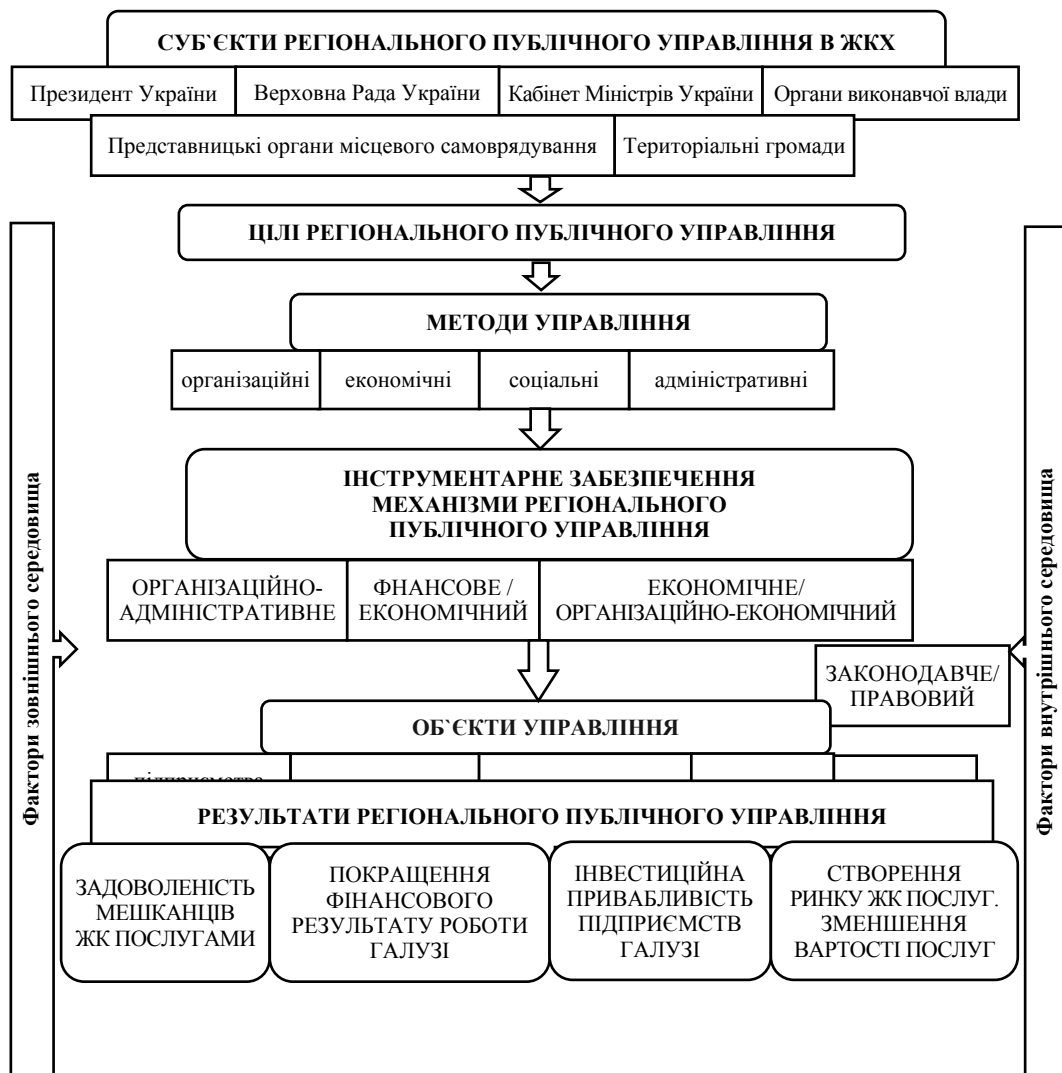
СУБ`ЄКТИ РЕГІОНАЛЬНОГО ПУБЛІЧНОГО УПРАВЛІННЯ В ЖКХ

Президент України | Верховна Рада України | Кабінет Міністрів України | Органи виконавчої влади

Представницькі органи місцевого самоврядування | Територіальні громади

ЦІЛІ РЕГІОНАЛЬНОГО ПУБЛІЧНОГО УПРАВЛІННЯ

МЕТОДИ УПРАВЛІННЯ

організаційні | економічні | соціальні | адміністративні

ІНСТРУМЕНТАРНЕ ЗАБЕЗПЕЧЕННЯ МЕХАНІЗМИ РЕГІОНАЛЬНОГО ПУБЛІЧНОГО УПРАВЛІННЯ

ОРГАНІЗАЦІЙНО-АДМІНІСТРАТИВНЕ | ФНАНСОВЕ / ЕКОНОМІЧНИЙ | ЕКОНОМІЧНЕ/ ОРГАНІЗАЦІЙНО-ЕКОНОМІЧНИЙ

ЗАКОНОДАВЧЕ/ ПРАВОВИЙ

ОБ`ЄКТИ УПРАВЛІННЯ

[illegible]

РЕЗУЛЬТАТИ РЕГІОНАЛЬНОГО ПУБЛІЧНОГО УПРАВЛІННЯ

ЗАДОВОЛЕНІСТЬ МЕШКАНЦІВ ЖК ПОСЛУГАМИ

ПОКРАЩЕННЯ ФІНАНСОВОГО РЕЗУЛЬТАТУ РОБОТИ ГАЛУЗІ

ІНВЕСТИЦІЙНА ПРИВАБЛИВІСТЬ ПІДПРИЄМСТВ ГАЛУЗІ

СТВОРЕННЯ РИНКУ ЖК ПОСЛУГ. ЗМЕНШЕННЯ ВАРТОСТІ ПОСЛУГ

Фактори зовнішнього середовища

Фактори внутрішнього середовища